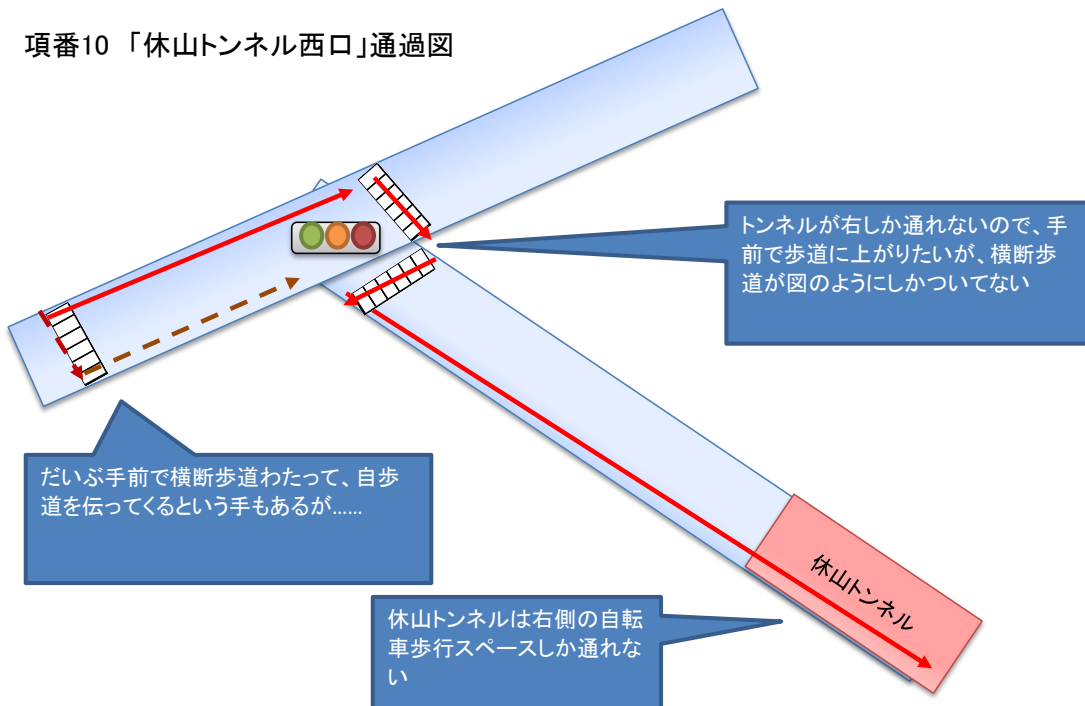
項番10 「休山トンネル西口」通過図

トンネルが右しか通れないので、手前で歩道に上がりたいが、横断歩道が図のようにしかついてない

だいぶ手前で横断歩道わたって、自歩道を伝ってくるという手もあるが……

休山トンネル

休山トンネルは右側の自転車歩行スペースしか通れない